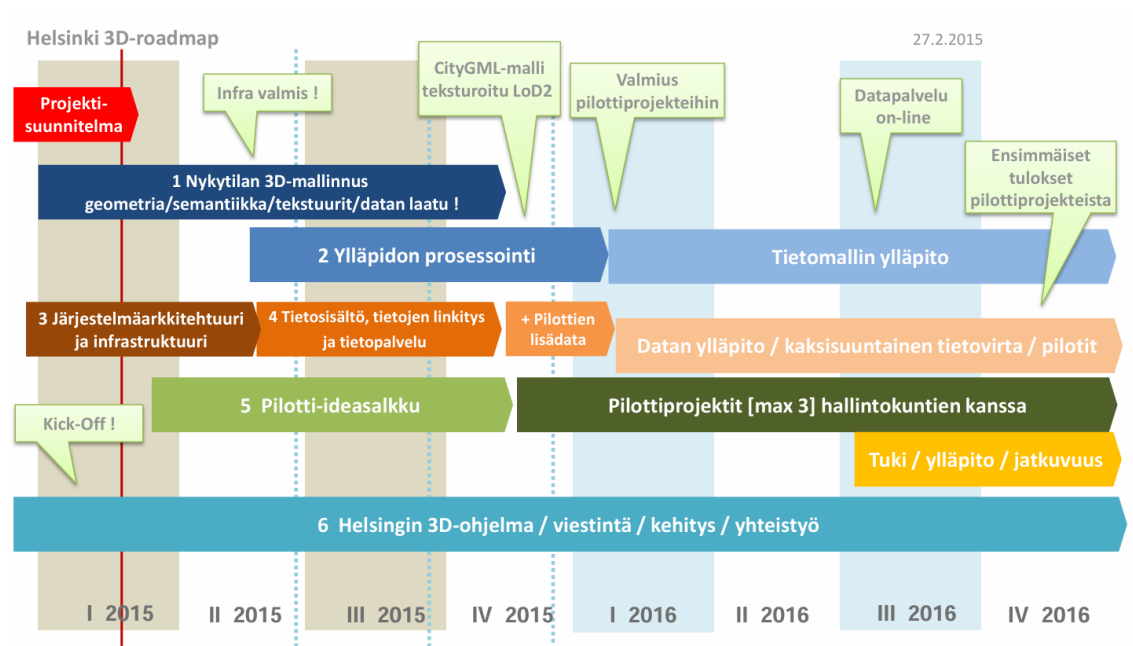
Helsinki 3D-roadmap

27.2.2015

Projekti-suunnitelma

Infra valmis !

CityGML-malli teksturoitu LoD2

Valmius pilottiprojekteihin

Datapalvelu on-line

Ensimmäiset tulokset pilottiprojekteista

1 Nykytilan 3D-mallinnus geometria/semantiikka/tekstuurit/datan laatu !

2 Ylläpidon prosessointi

Tietomallin ylläpito

3 Järjestelmäarkkitehtuuri ja infrastruktuuri

4 Tietosisältö, tietojen linkitys ja tietopalvelu

+ Pilottien lisädata

Datan ylläpito / kaksisuuntainen tietovirta / pilotit

Kick-Off !

5 Pilotti-ideasalkku

Pilottiprojektit [max 3] hallintokuntien kanssa

Tuki / ylläpito / jatkuvuus

6 Helsingin 3D-ohjelma / viestintä / kehitys / yhteistyö

I 2015

II 2015

III 2015

IV 2015

I 2016

II 2016

III 2016

IV 2016